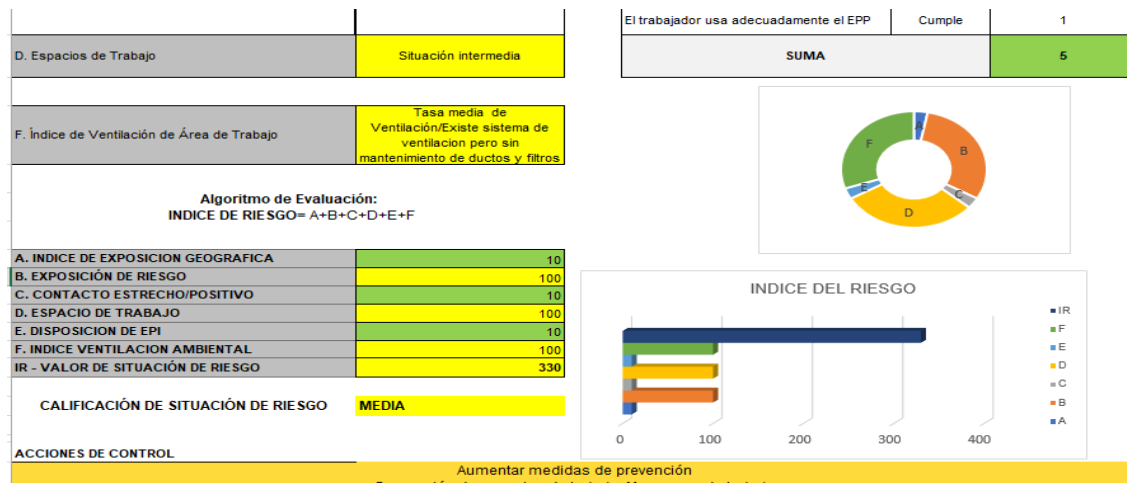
| D. Espacios de Trabajo | Situación intermedia |
|---|---|
| F. Índice de Ventilación de Área de Trabajo | Tasa media de Ventilación/Existe sistema de ventilacion pero sin mantenimiento de ductos y filtros |

| El trabajador usa adecuadamente el EPP | Cumple | 1 |
|---|---|---|
| SUMA | | 5 |

A
B
C
D
E
F

Algoritmo de Evaluación:
INDICE DE RIESGO= A+B+C+D+E+F

| A. INDICE DE EXPOSICION GEOGRAFICA | 10 |
|---|---|
| B. EXPOSICIÓN DE RIESGO | 100 |
| C. CONTACTO ESTRECHO/POSITIVO | 10 |
| D. ESPACIO DE TRABAJO | 100 |
| E. DISPOSICION DE EPI | 10 |
| F. INDICE VENTILACION AMBIENTAL | 100 |
| IR - VALOR DE SITUACIÓN DE RIESGO | 330 |

CALIFICACIÓN DE SITUACIÓN DE RIESGO MEDIA

INDICE DEL RIESGO
IR
F
E
D
C
B
A
0 100 200 300 400

ACCIONES DE CONTROL

Aumentar medidas de prevención
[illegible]